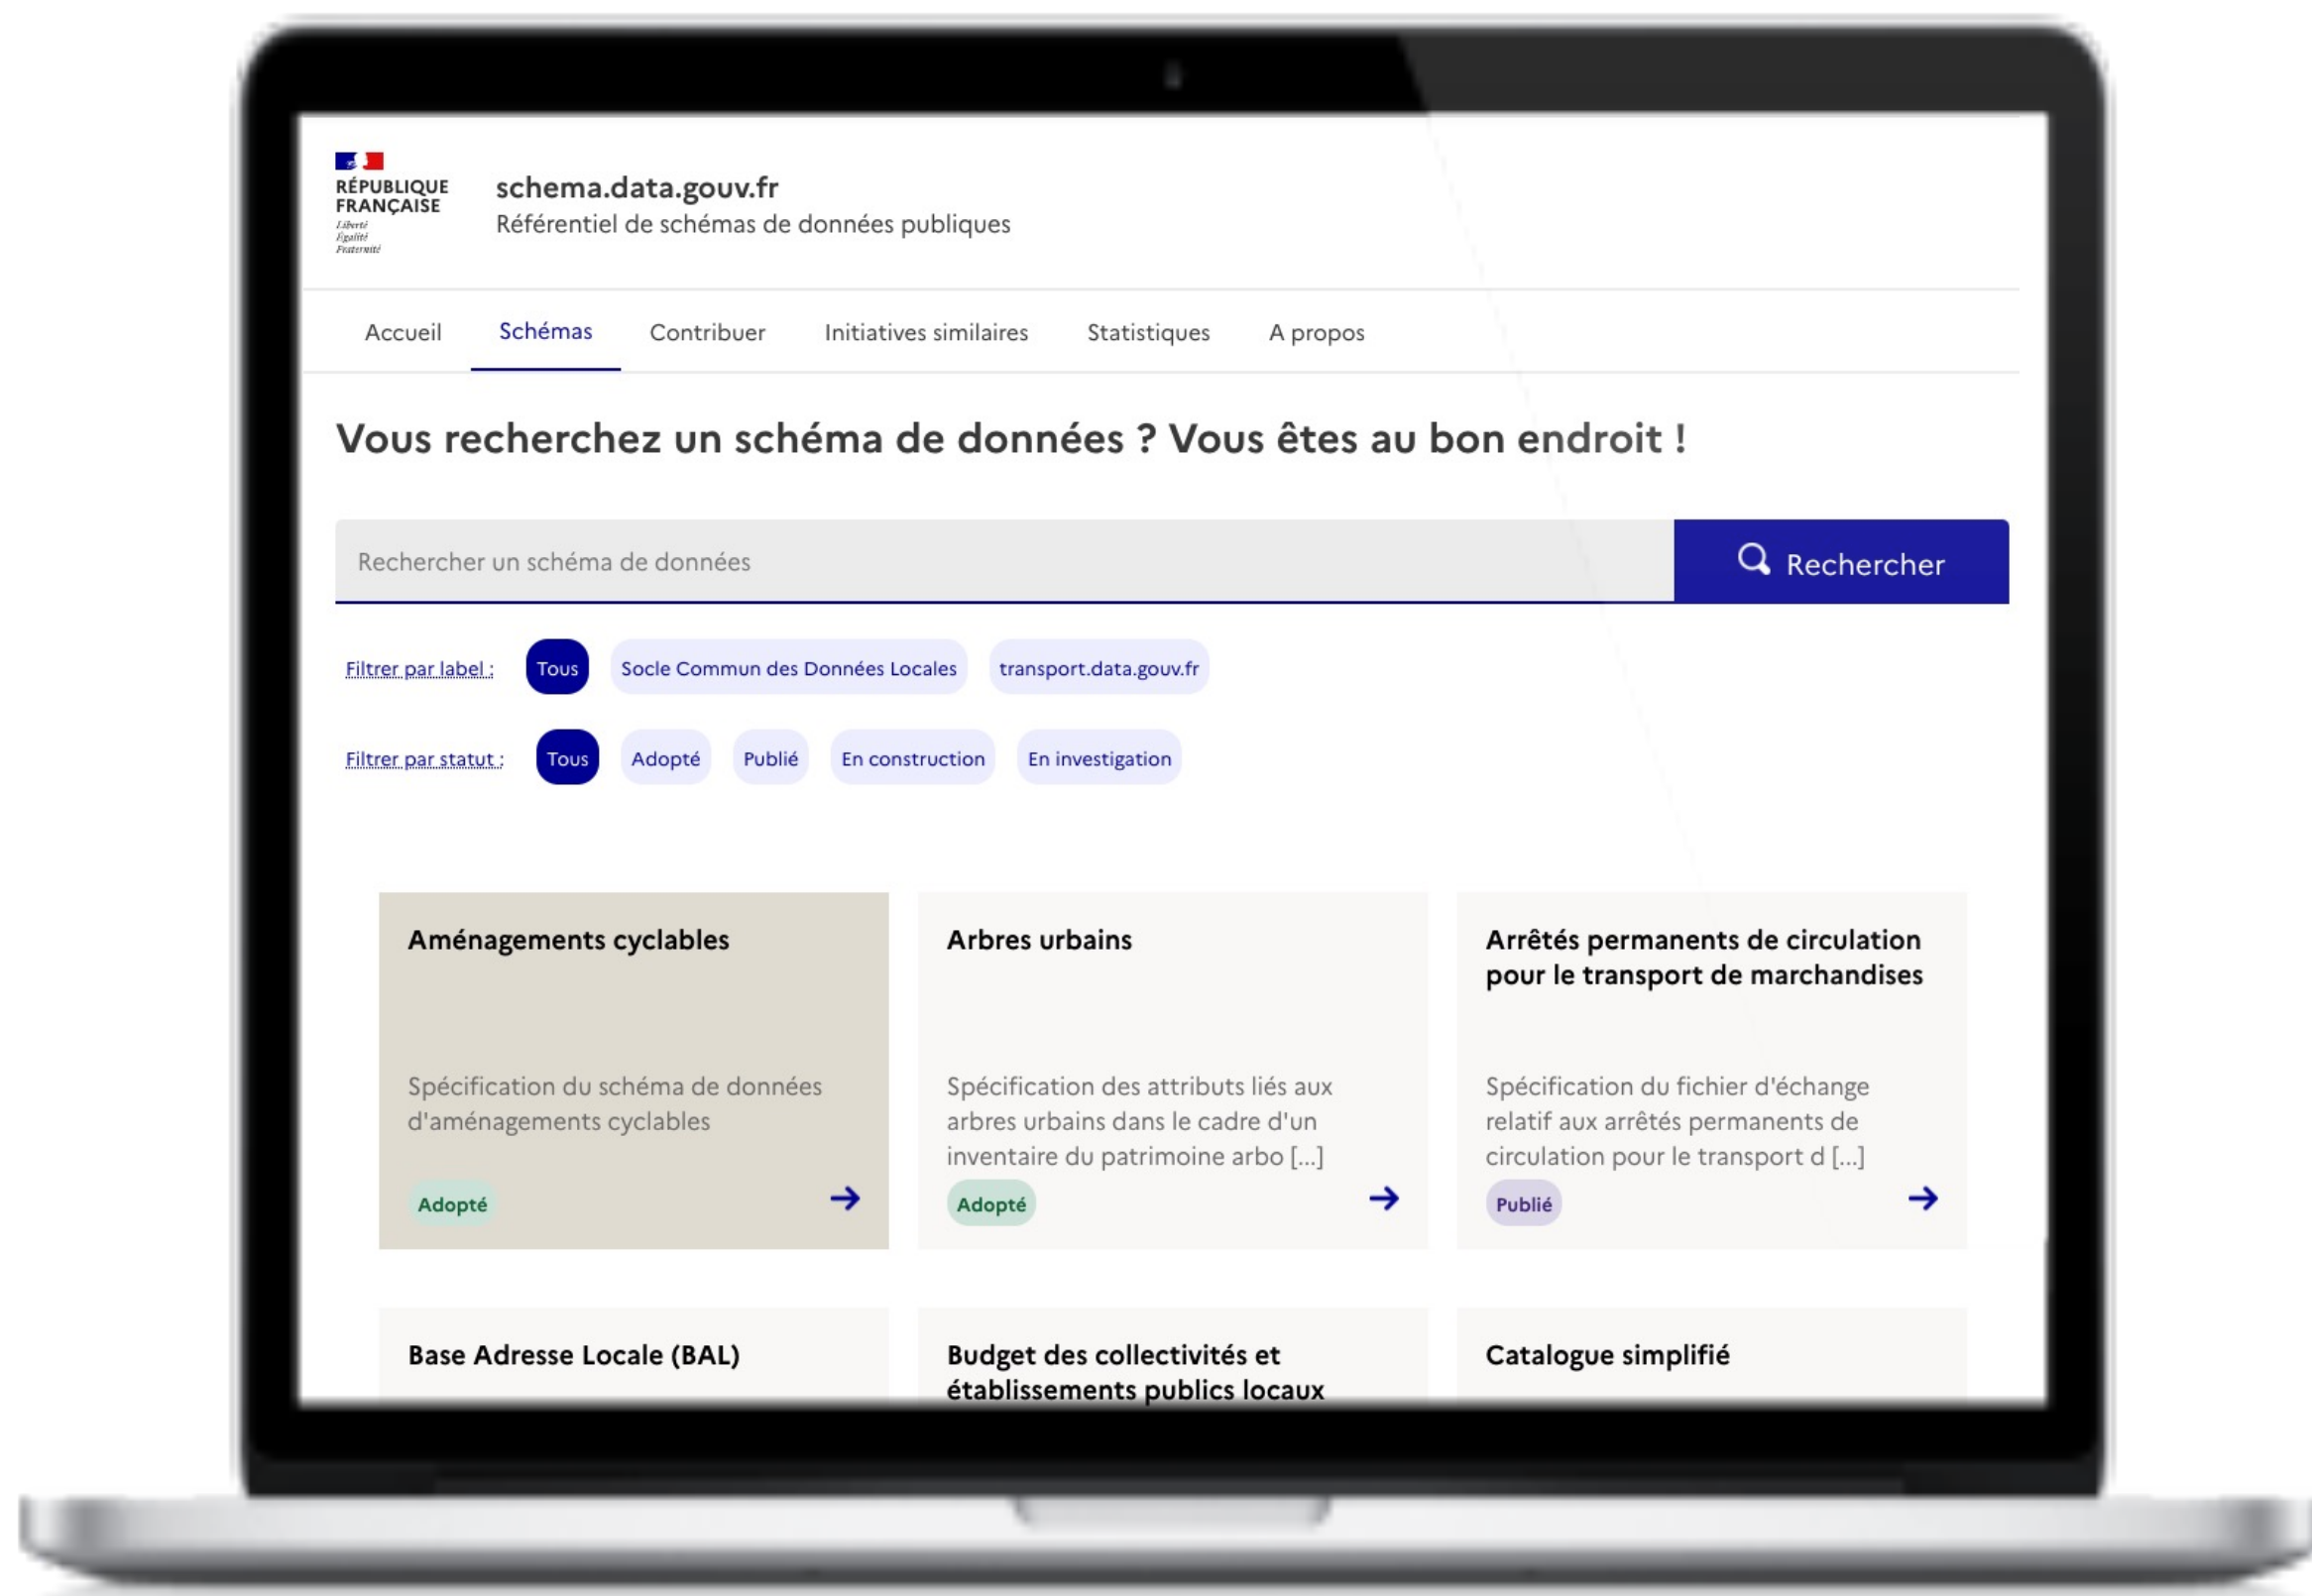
RÉPUBLIQUE FRANÇAISE
Liberté
Égalité
Fraternité

schema.data.gouv.fr
Référentiel de schémas de données publiques

Accueil Schémas Contribuer Initiatives similaires Statistiques A propos

Vous recherchez un schéma de données ? Vous êtes au bon endroit !

Rechercher un schéma de données
Rechercher

Filtrer par label : Tous Socle Commun des Données Locales transport.data.gouv.fr

Filtrer par statut : Tous Adopté Publié En construction En investigation

Aménagements cyclables
Spécification du schéma de données d'aménagements cyclables
Adopté

Arbres urbains
Spécification des attributs liés aux arbres urbains dans le cadre d'un inventaire du patrimoine arbo [...]
Adopté

Arrêtés permanents de circulation pour le transport de marchandises
Spécification du fichier d'échange relatif aux arrêtés permanents de circulation pour le transport d [...]
Publié

Base Adresse Locale (BAL)

Budget des collectivités et établissements publics locaux

Catalogue simplifié